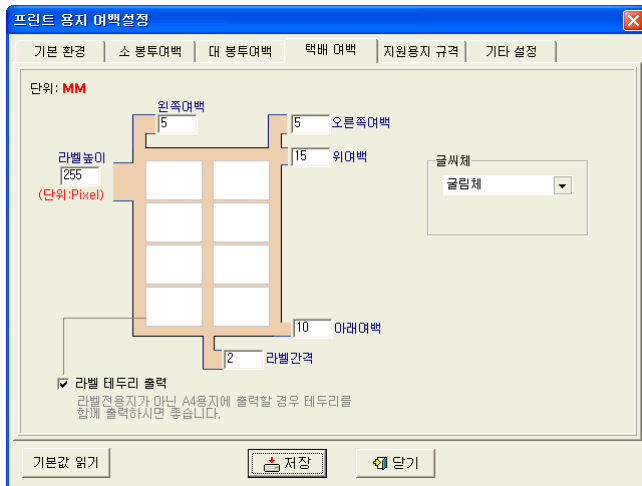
프린트 용지 여백설정

기본 환경 | 소 봉투여백 | 대 봉투여백 | 택배 여백 | 지원용지 규격 | 기타 설정

단위: MM

왼쪽여백
5

5 오른쪽여백

라벨높이
255
(단위:Pixel)

15 위여백

글씨체
굴림체

10 아래여백

2 라벨간격

라벨 테두리 출력
라벨전용지가 아닌 A4용지에 출력할 경우 테두리를 함께 출력하시면 좋습니다.

기본값 읽기
저장
닫기